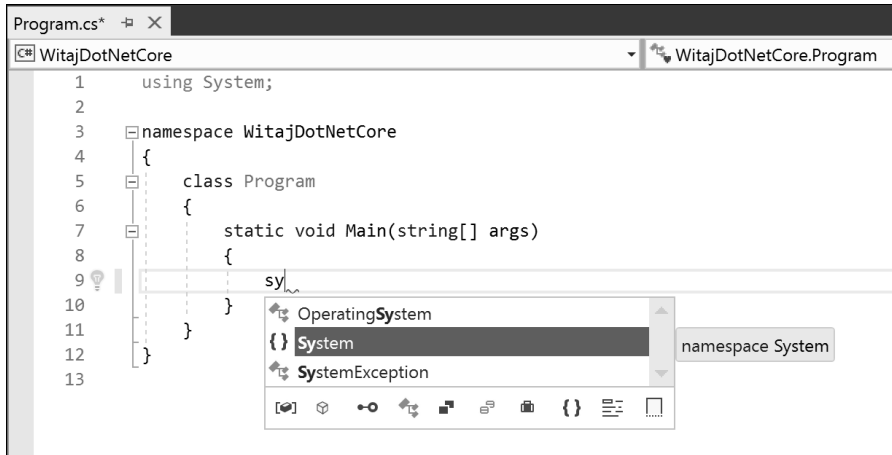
Program.cs* ⊣ ×

C# WitajDotNetCore

WitajDotNetCore.Program

1 using System;
2
3 namespace WitajDotNetCore
4 {
5 class Program
6 {
7 static void Main(string[] args)
8 {
9 sy
10 }
11 }
12 }
13

OperatingSystem
{ } System
SystemException

namespace System